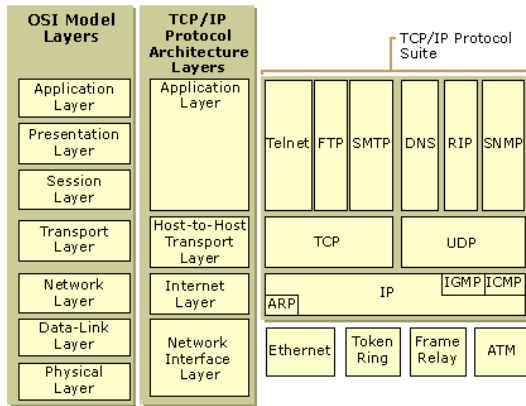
OSI Model Layers

Application Layer

Presentation Layer

Session Layer

Transport Layer

Network Layer

Data-Link Layer

Physical Layer

TCP/IP Protocol Architecture Layers

Application Layer

Host-to-Host Transport Layer

Internet Layer

Network Interface Layer

TCP/IP Protocol Suite

Telnet

FTP

SMTP

DNS

RIP

SNMP

TCP

UDP

IGMP

ICMP

IP

ARP

Ethernet

Token Ring

Frame Relay

ATM